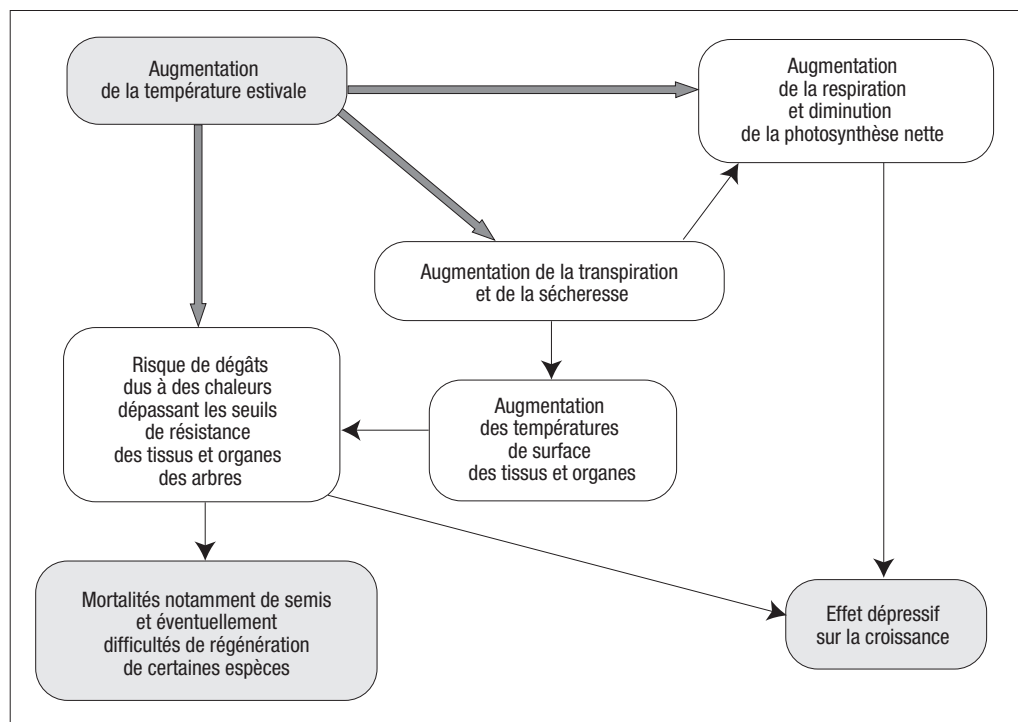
Augmentation de la température estivale

Augmentation de la respiration et diminution de la photosynthèse nette

Augmentation de la transpiration et de la sécheresse

Risque de dégâts dus à des chaleurs dépassant les seuils de résistance des tissus et organes des arbres

Augmentation des températures de surface des tissus et organes

Mortalités notamment de semis et éventuellement difficultés de régénération de certaines espèces

Effet dépressif sur la croissance